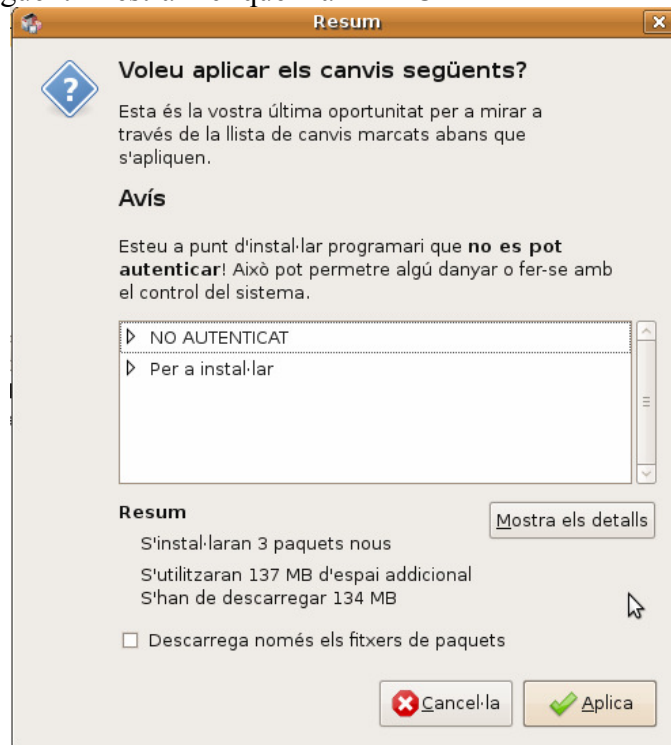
Resum

Voleu aplicar els canvis següents?

Esta és la vostra última oportunitat per a mirar a través de la llista de canvis marcats abans que s'apliquen.

Avís

Esteu a punt d'instal·lar programari que **no es pot autenticar**! Això pot permetre algú danyar o fer-se amb el control del sistema.

NO AUTENTICAT
Per a instal·lar

Resum

Mostra els detalls

S'instal·laran 3 paquets nous

S'utilitzaran 137 MB d'espai addicional
S'han de descarregar 134 MB

Descarrega només els fitxers de paquets

Cancel·la

Aplica